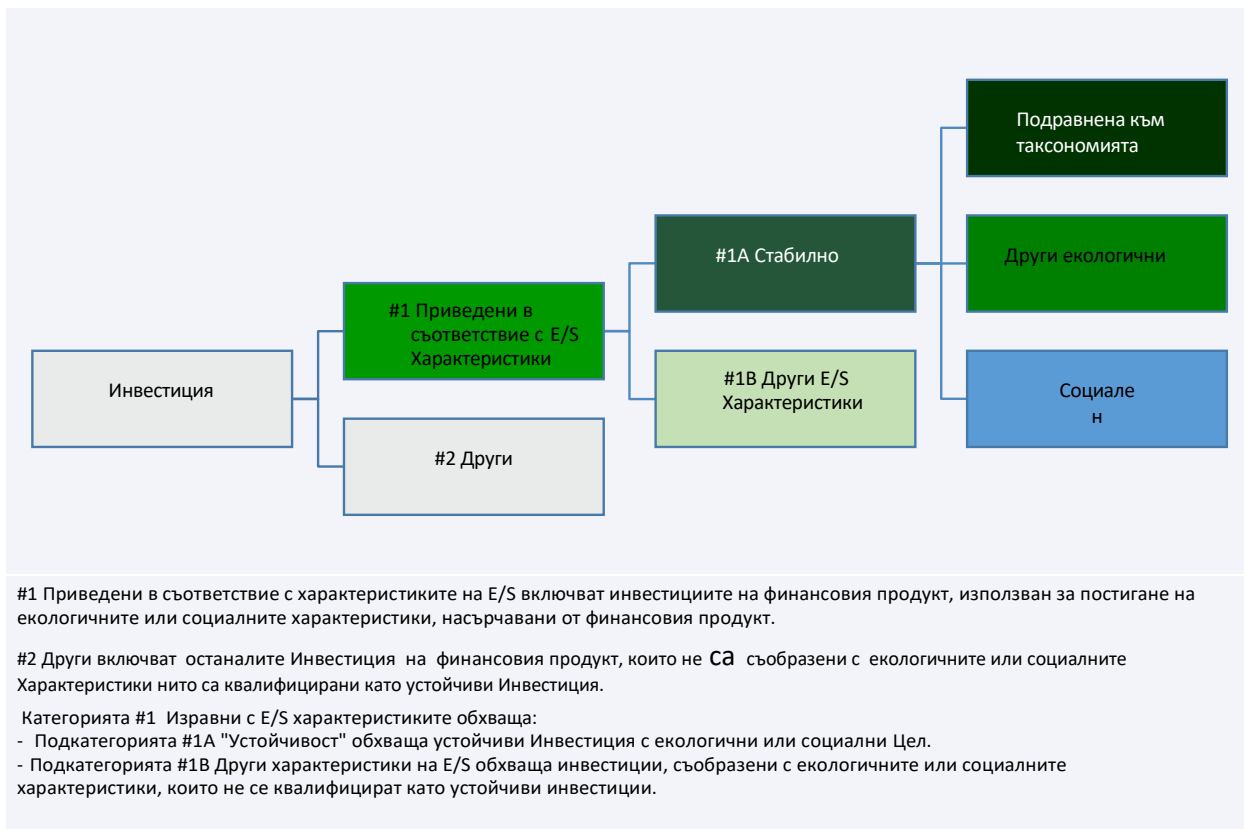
Подравнена към таксономията

#1A Стабилно

Други екологични

#1 Приведени в съответствие с E/S Характеристики

#1B Други E/S Характеристики

Социале н

Инвестиция

#2 Други

#1 Приведени в съответствие с характеристиките на E/S включват инвестициите на финансовия продукт, използван за постигане на екологичните или социалните характеристики, насърчавани от финансовия продукт.

#2 Други включват останалите Инвестиция на финансовия продукт, които не са съобразени с екологичните или социалните Характеристики нито са квалифицирани като устойчиви Инвестиция.

Категорията #1 Изравни с E/S характеристиките обхваща:
- Подкатегорията #1A "Устойчивост" обхваща устойчиви Инвестиция с екологични или социални Цел.
- Подкатегорията #1B Други характеристики на E/S обхваща инвестиции, съобразени с екологичните или социалните характеристики, които не се квалифицират като устойчиви инвестиции.